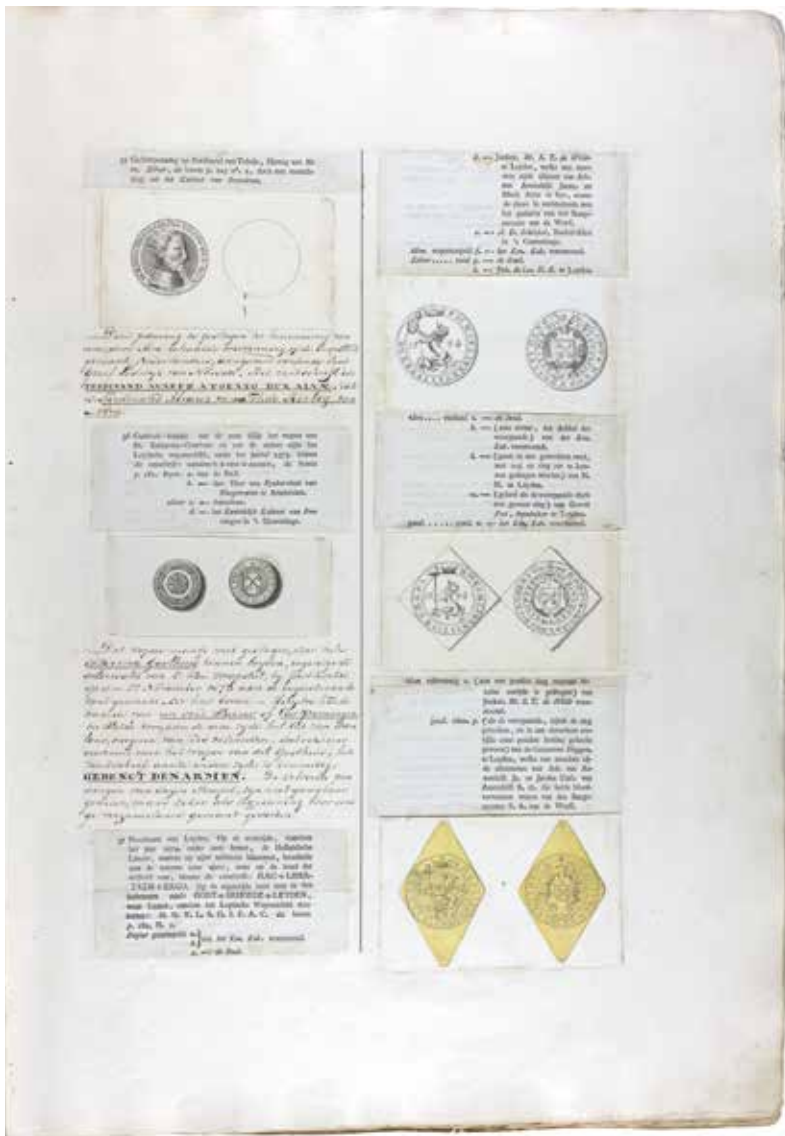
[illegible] Gedachtenispenning van Ferdinand van Toledo, Hertog van Alva. Zilver, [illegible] van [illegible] Kabinet van Amsterdam.

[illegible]
FERDINAND ALVAREZ A TOLEDO DUX ALVAE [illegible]

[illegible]

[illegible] Leyden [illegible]

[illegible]
GEBENCT DENARMEN. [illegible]

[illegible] Noodmunt van Leyden. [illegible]
HAC LIBERTATIS ERGO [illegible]
GODT BEHOEDE LEYDEN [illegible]

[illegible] Jonkheer M. A. T. de Wilde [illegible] Leyden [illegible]

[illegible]

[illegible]

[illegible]